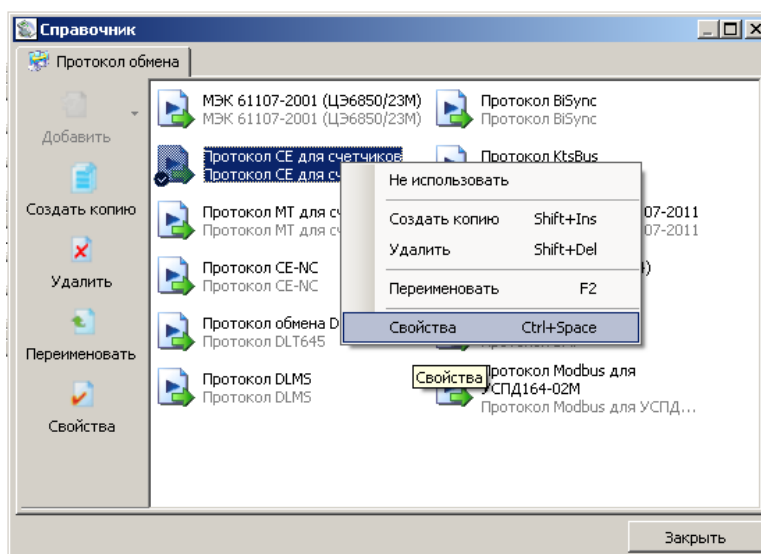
Справочник

Протокол обмена

Добавить

Создать копию

Удалить

Переименовать

Свойства

МЭК 61107-2001 (ЦЭ6850/23М)
МЭК 61107-2001 (ЦЭ6850/23М)

Протокол BiSync
Протокол BiSync

Протокол CE для счетчиков
Протокол CE для сч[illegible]

Протокол KtsBus

Протокол MT для сч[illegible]
Протокол MT для сч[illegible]

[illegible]07-2011
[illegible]07-2011

Протокол CE-NC
Протокол CE-NC

Протокол обмена D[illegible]
Протокол DLT645

Протокол DLMS
Протокол DLMS

Протокол Modbus для УСПД164-02М
Протокол Modbus для УСПД...

Не использовать
Создать копию Shift+Ins
Удалить Shift+Del
Переименовать F2
Свойства Ctrl+Space

Свойства

Закрыть